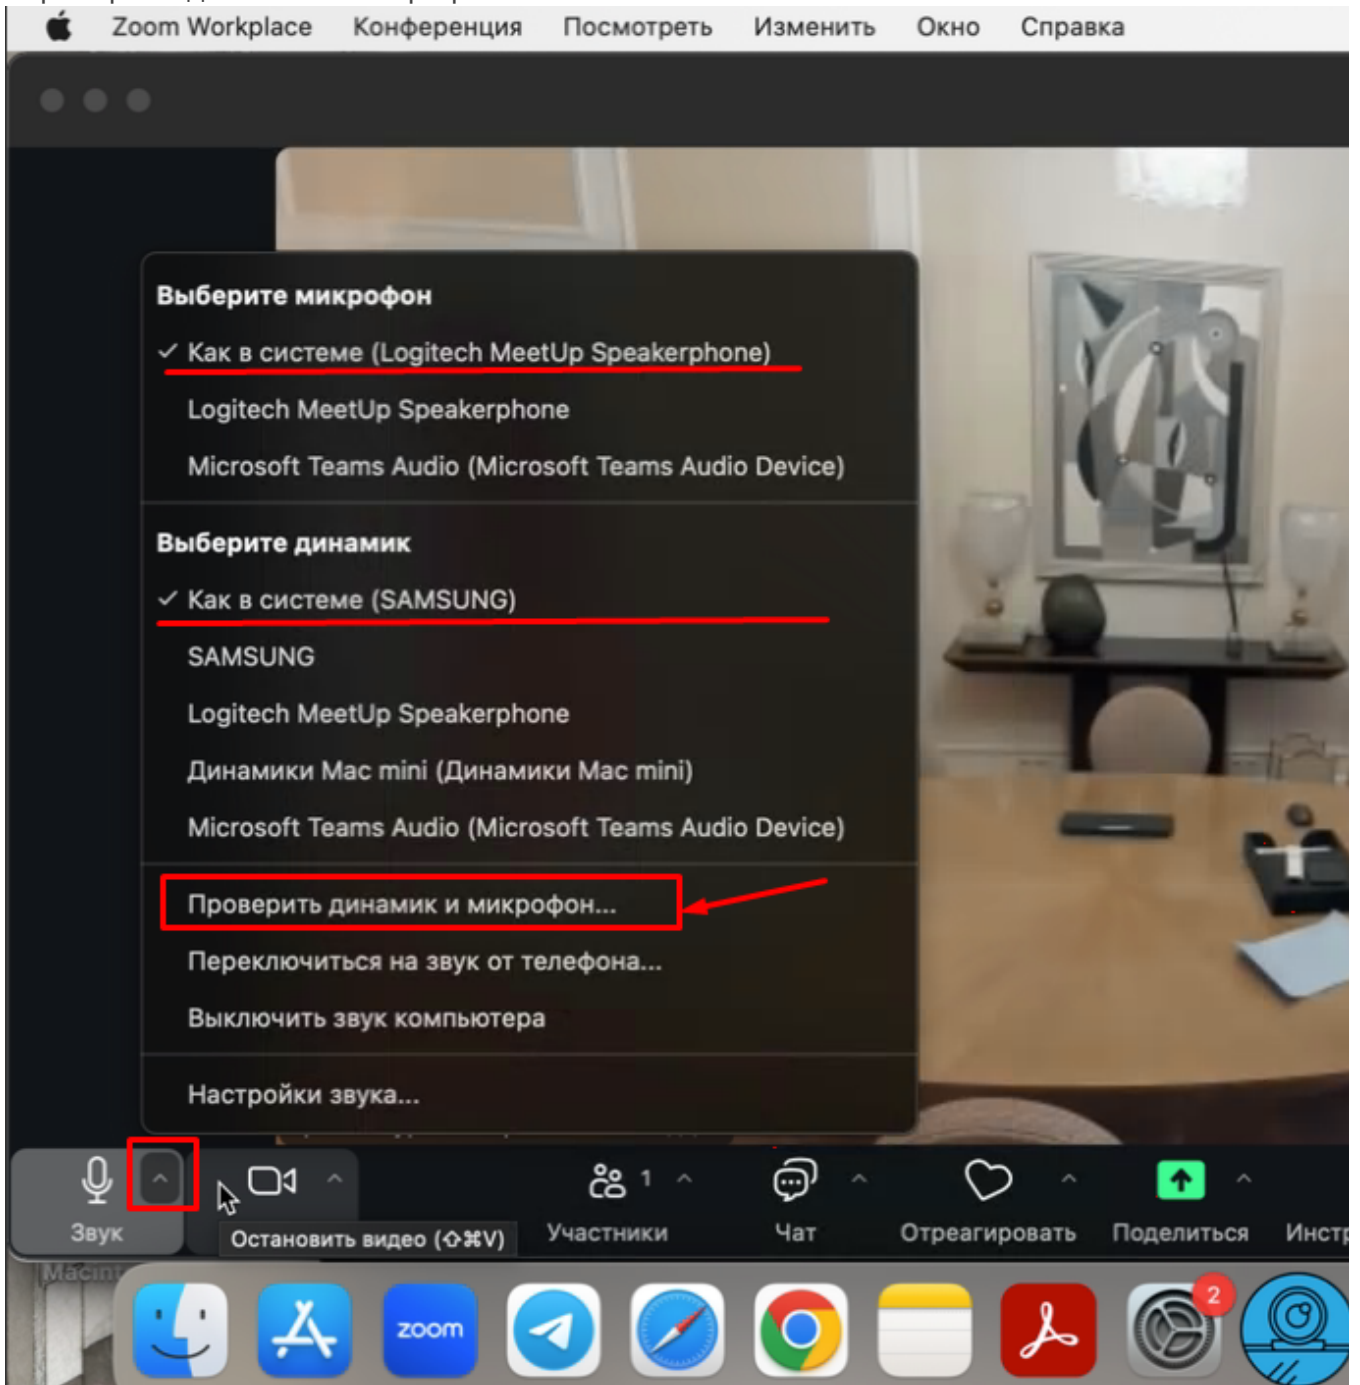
Zoom Workplace Конференция Посмотреть Изменить Окно Справка

Выберите микрофон
✓ Как в системе (Logitech MeetUp Speakerphone)
Logitech MeetUp Speakerphone
Microsoft Teams Audio (Microsoft Teams Audio Device)

Выберите динамик
✓ Как в системе (SAMSUNG)
SAMSUNG
Logitech MeetUp Speakerphone
Динамики Mac mini (Динамики Mac mini)
Microsoft Teams Audio (Microsoft Teams Audio Device)

Проверить динамик и микрофон...
Переключиться на звук от телефона...
Выключить звук компьютера

Настройки звука...

Звук
Остановить видео (⇧⌘V)
1
Участники
Чат
Отреагировать
Поделиться
Инстр

Macint

zoom
2